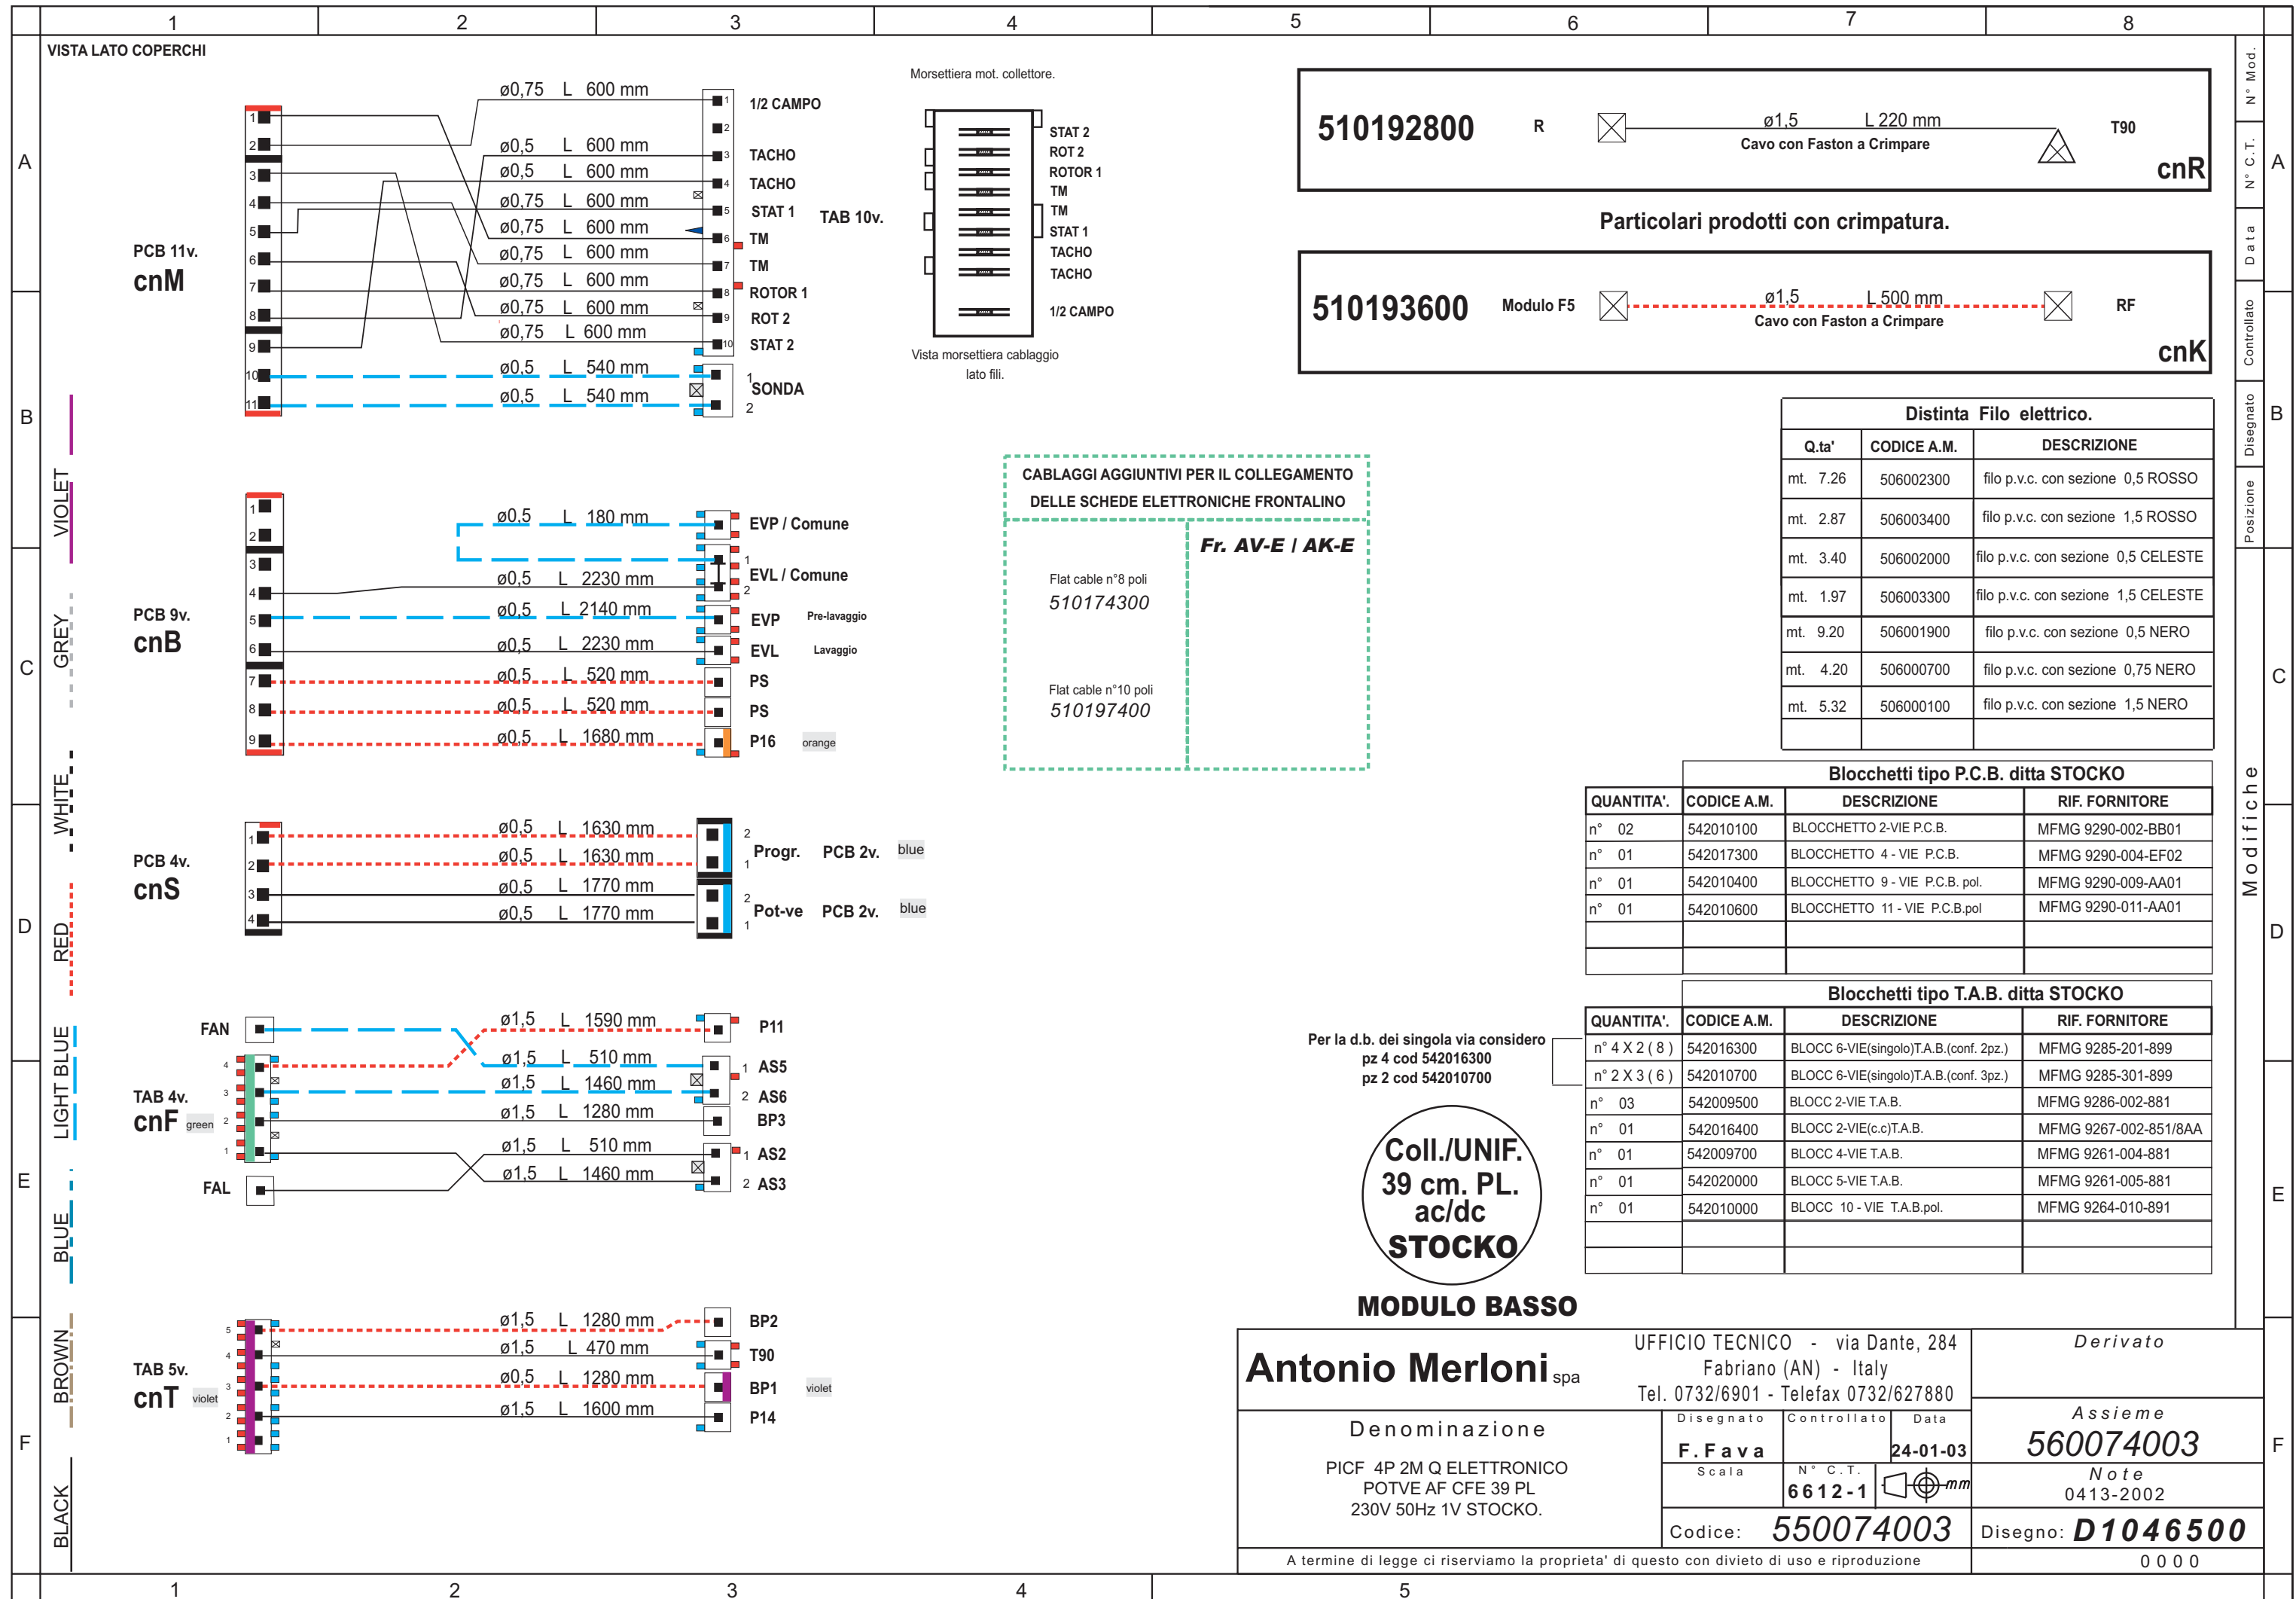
1 2 3 4 5 6 7 8

VISTA LATO COPERCHI

PCB 11v.
cnM

1 2 3 4 5 6 7 8 9 10 11

ø0,75 L 600 mm
ø0,5 L 600 mm
ø0,5 L 600 mm
ø0,75 L 600 mm
ø0,75 L 600 mm
ø0,75 L 600 mm
ø0,75 L 600 mm
ø0,75 L 600 mm
ø0,75 L 600 mm
ø0,5 L 540 mm
ø0,5 L 540 mm

1 1/2 CAMPO
2
3 TACHO
4 TACHO
5 STAT 1
6 TM
7 TM
8 ROTOR 1
9 ROT 2
10 STAT 2

TAB 10v.

1 SONDA
2

Morsettiera mot. collettore.

STAT 2
ROT 2
ROTOR 1
TM
TM
STAT 1
TACHO
TACHO
1/2 CAMPO

Vista morsettiera cablaggio lato fili.

510192800 R ø1,5 L 220 mm Cavo con Faston a Crimpare T90 cnR

Particolari prodotti con crimpatura.

510193600 Modulo F5 ø1,5 L 500 mm Cavo con Faston a Crimpare RF cnK

VIOLET

PCB 9v.
cnB

1 2 3 4 5 6 7 8 9

ø0,5 L 180 mm
ø0,5 L 2230 mm
ø0,5 L 2140 mm
ø0,5 L 2230 mm
ø0,5 L 520 mm
ø0,5 L 520 mm
ø0,5 L 1680 mm

EVP / Comune
1
EVL / Comune
2
EVP Pre-lavaggio
EVL Lavaggio
PS
PS
P16 orange

GREY

CABLAGGI AGGIUNTIVI PER IL COLLEGAMENTO DELLE SCHEDE ELETTRONICHE FRONTALINO

Fr. AV-E / AK-E

Flat cable n°8 poli
510174300

Flat cable n°10 poli
510197400

Distinta Filo elettrico.

| Q.ta' | CODICE A.M. | DESCRIZIONE |
|---|---|---|
| mt. 7.26 | 506002300 | filo p.v.c. con sezione 0,5 ROSSO |
| mt. 2.87 | 506003400 | filo p.v.c. con sezione 1,5 ROSSO |
| mt. 3.40 | 506002000 | filo p.v.c. con sezione 0,5 CELESTE |
| mt. 1.97 | 506003300 | filo p.v.c. con sezione 1,5 CELESTE |
| mt. 9.20 | 506001900 | filo p.v.c. con sezione 0,5 NERO |
| mt. 4.20 | 506000700 | filo p.v.c. con sezione 0,75 NERO |
| mt. 5.32 | 506000100 | filo p.v.c. con sezione 1,5 NERO |
| | | |

WHITE

PCB 4v.
cnS

1 2 3 4

ø0,5 L 1630 mm
ø0,5 L 1630 mm
ø0,5 L 1770 mm
ø0,5 L 1770 mm

2 Progr. PCB 2v. blue
1
2 Pot-ve PCB 2v. blue
1

Blocchetti tipo P.C.B. ditta STOCKO

| QUANTITA'. | CODICE A.M. | DESCRIZIONE | RIF. FORNITORE |
|---|---|---|---|
| n° 02 | 542010100 | BLOCCHETTO 2-VIE P.C.B. | MFMG 9290-002-BB01 |
| n° 01 | 542017300 | BLOCCHETTO 4 - VIE P.C.B. | MFMG 9290-004-EF02 |
| n° 01 | 542010400 | BLOCCHETTO 9 - VIE P.C.B. pol. | MFMG 9290-009-AA01 |
| n° 01 | 542010600 | BLOCCHETTO 11 - VIE P.C.B.pol | MFMG 9290-011-AA01 |
| | | | |
| | | | |

RED

FAN

TAB 4v.
cnF green

4 3 2 1

FAL

ø1,5 L 1590 mm
ø1,5 L 510 mm
ø1,5 L 1460 mm
ø1,5 L 1280 mm
ø1,5 L 510 mm
ø1,5 L 1460 mm

P11
1 AS5
2 AS6
BP3
1 AS2
2 AS3

LIGHT BLUE

Per la d.b. dei singola via considero
pz 4 cod 542016300
pz 2 cod 542010700

Blocchetti tipo T.A.B. ditta STOCKO

| QUANTITA'. | CODICE A.M. | DESCRIZIONE | RIF. FORNITORE |
|---|---|---|---|
| n° 4 X 2 ( 8 ) | 542016300 | BLOCC 6-VIE(singolo)T.A.B.(conf. 2pz.) | MFMG 9285-201-899 |
| n° 2 X 3 ( 6 ) | 542010700 | BLOCC 6-VIE(singolo)T.A.B.(conf. 3pz.) | MFMG 9285-301-899 |
| n° 03 | 542009500 | BLOCC 2-VIE T.A.B. | MFMG 9286-002-881 |
| n° 01 | 542016400 | BLOCC 2-VIE(c.c)T.A.B. | MFMG 9267-002-851/8AA |
| n° 01 | 542009700 | BLOCC 4-VIE T.A.B. | MFMG 9261-004-881 |
| n° 01 | 542020000 | BLOCC 5-VIE T.A.B. | MFMG 9261-005-881 |
| n° 01 | 542010000 | BLOCC 10 - VIE T.A.B.pol. | MFMG 9264-010-891 |
| | | | |
| | | | |

Coll./UNIF.
39 cm. PL.
ac/dc
STOCKO

MODULO BASSO

BLUE

BROWN

TAB 5v.
cnT violet

5 4 3 2 1

ø1,5 L 1280 mm
ø1,5 L 470 mm
ø0,5 L 1280 mm
ø1,5 L 1600 mm

BP2
T90
BP1 violet
P14

BLACK

Antonio Merloni spa

UFFICIO TECNICO - via Dante, 284
Fabriano (AN) - Italy
Tel. 0732/6901 - Telefax 0732/627880

Derivato

Denominazione

PICF 4P 2M Q ELETTRONICO
POTVE AF CFE 39 PL
230V 50Hz 1V STOCKO.

Disegnato
F.Fava
Controllato
Data
24-01-03
Scala
N° C.T.
6612-1
mm

Assieme
560074003
Note
0413-2002

Codice: 550074003
Disegno: D1046500
0000

A termine di legge ci riserviamo la proprieta' di questo con divieto di uso e riproduzione

N° Mod.
N° C.T.
Data
Controllato
Disegnato
Posizione
Modifiche

A B C D E F
A B C D E F

1 2 3 4 5